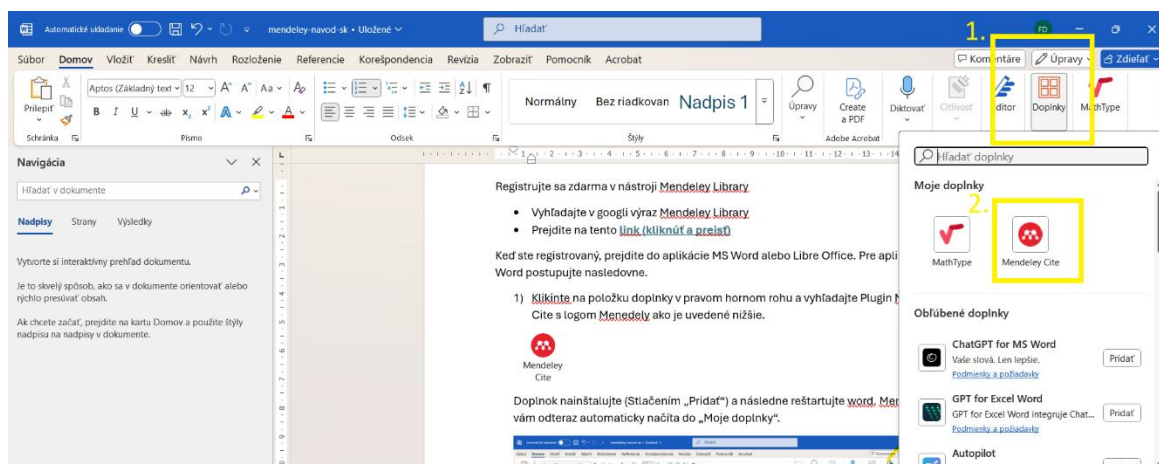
Automatické ukladanie mendeley-navod-sk • Uložené Hľadať 1. FD

Súbor Domov Vložiť Kresliť Návrh Rozloženie Referencie Korešpondencia Revízia Zobraziť Pomocník Acrobat Komentáre Úpravy Zdieľať

Prilepiť Aptos (Základný text) 12 Normálny Bez riadkovan Nadpis 1 Úpravy Create a PDF Diktovať Citlivosť Editor Doplnky MathType

Schránka Písmo Odsek Štýly Adobe Acrobat

Navigácia

Hľadať v dokumente

Nadpisy Strany Výsledky

Vytvorte si interaktívny prehľad dokumentu.

Je to skvelý spôsob, ako sa v dokumente orientovať alebo rýchlo presúvať obsah.

Ak chcete začať, prejdite na kartu Domov a použite štýly nadpisu na nadpisy v dokumente.

Registrujte sa zdarma v nástroji Mendeley Library

- Vyhľadajte v googli výraz Mendeley Library
- Prejdite na tento link (kliknúť a prejsť)

Keď ste registrovaný, prejdite do aplikácie MS Word alebo Libre Office. Pre apli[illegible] Word postupujte nasledovne.

1) Kliknite na položku doplnky v pravom hornom rohu a vyhľadajte Plugin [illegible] Cite s logom Menedely ako je uvedené nižšie.

Mendeley Cite

Doplnok nainštalujte (Stlačením „Pridať") a následne reštartujte word. Men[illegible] vám odteraz automaticky načíta do „Moje doplnky".

Hľadať doplnky

Moje doplnky

2.

MathType Mendeley Cite

Obľúbené doplnky

ChatGPT for MS Word
Vaše slová. Len lepšie.
Podmienky a požiadavky
Pridať

GPT for Excel Word
GPT for Excel Word integruje Chat...
Podmienky a požiadavky
Pridať

Autopilot